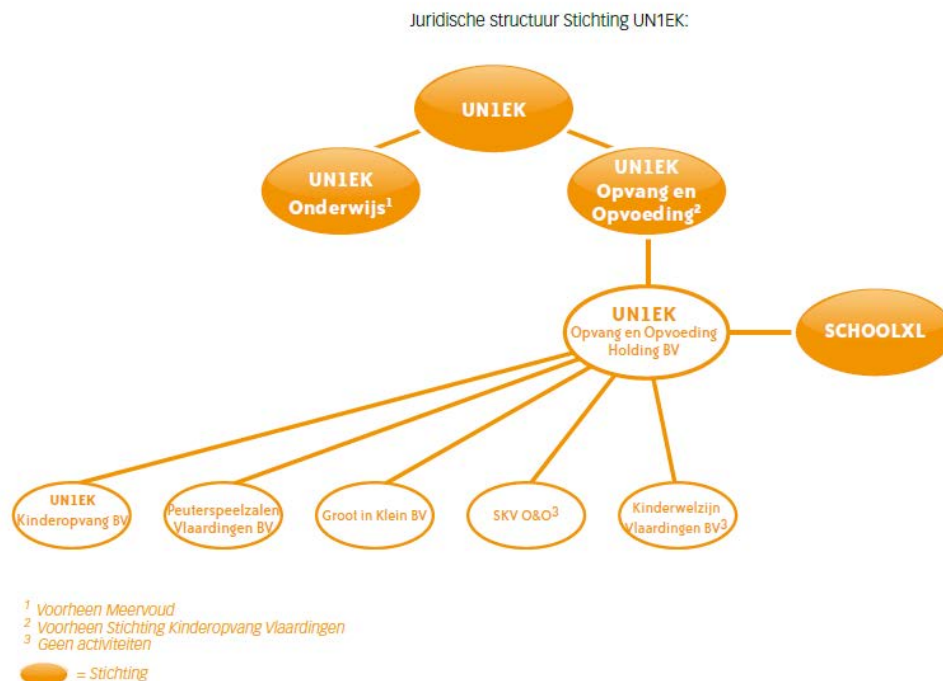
Juridische structuur Stichting UN1EK:

UN1EK

UN1EK Onderwijs$^1$

UN1EK Opvang en Opvoeding$^2$

UN1EK Opvang en Opvoeding Holding BV

SCHOOLXL

UN1EK Kinderopvang BV

Peuterspeelzalen Vlaardingen BV

Groot in Klein BV

SKV O&O$^3$

Kinderwelzijn Vlaardingen BV$^3$

$^1$ Voorheen Meervoud
$^2$ Voorheen Stichting Kinderopvang Vlaardingen
$^3$ Geen activiteiten

= Stichting